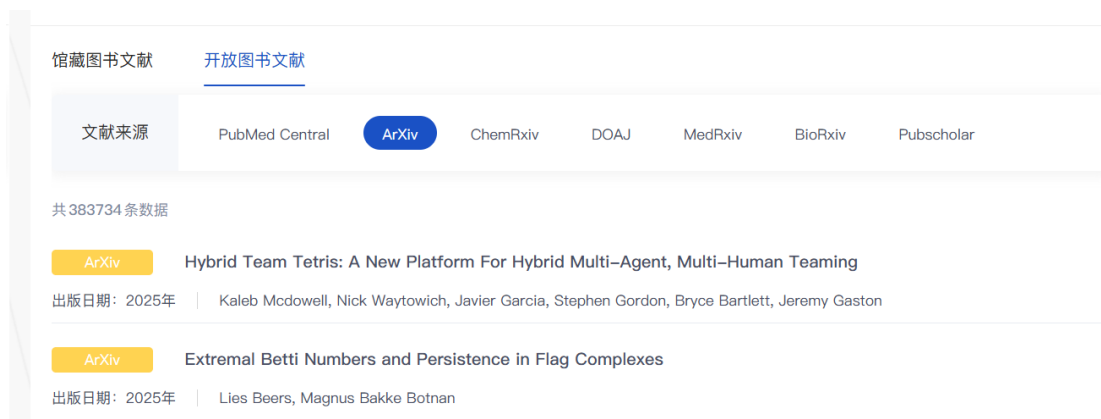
馆藏图书文献 开放图书文献

文献来源 PubMed Central ArXiv ChemRxiv DOAJ MedRxiv BioRxiv Pubscholar

共383734条数据

ArXiv
Hybrid Team Tetris: A New Platform For Hybrid Multi-Agent, Multi-Human Teaming
出版日期：2025年 | Kaleb Mcdowell, Nick Waytowich, Javier Garcia, Stephen Gordon, Bryce Bartlett, Jeremy Gaston

ArXiv
Extremal Betti Numbers and Persistence in Flag Complexes
出版日期：2025年 | Lies Beers, Magnus Bakke Botnan